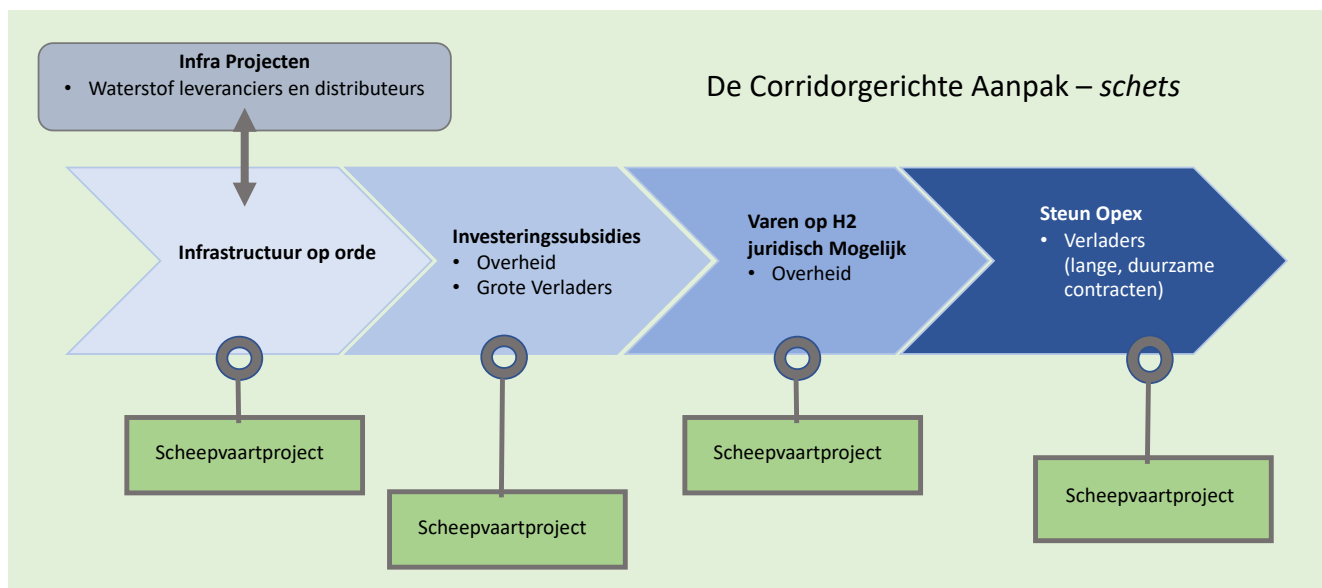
**Infra Projecten**
- Waterstof leveranciers en distributeurs

De Corridorgerichte Aanpak – *schets*

**Infrastructuur op orde**

**Investeringssubsidies**
- Overheid
- Grote Verladers

**Varen op H2 juridisch Mogelijk**
- Overheid

**Steun Opex**
- Verladers (lange, duurzame contracten)

Scheepvaartproject

Scheepvaartproject

Scheepvaartproject

Scheepvaartproject